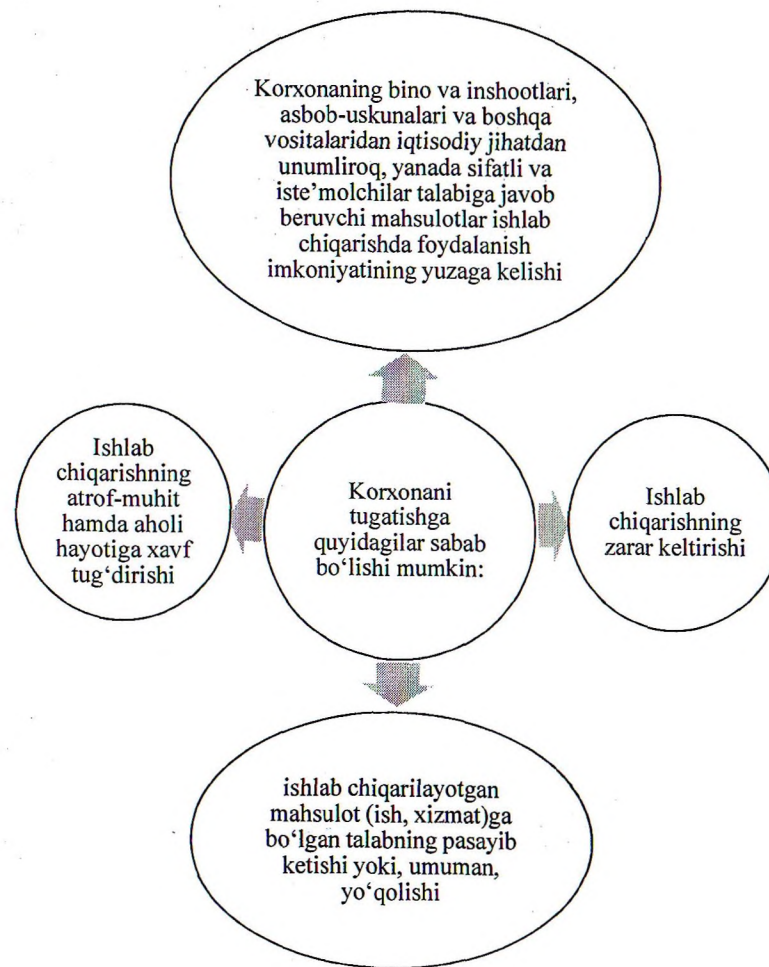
Korxonaning bino va inshootlari, asbob-uskunalari va boshqa vositalaridan iqtisodiy jihatdan unumliroq, yanada sifatli va iste'molchilar talabiga javob beruvchi mahsulotlar ishlab chiqarishda foydalanish imkoniyatining yuzaga kelishi

Ishlab chiqarishning atrof-muhit hamda aholi hayotiga xavf tug'dirishi

Korxonani tugatishga quyidagilar sabab bo'lishi mumkin:

Ishlab chiqarishning zarar keltirishi

ishlab chiqarilayotgan mahsulot (ish, xizmat)ga bo'lgan talabning pasayib ketishi yoki, umuman, yo'qolishi